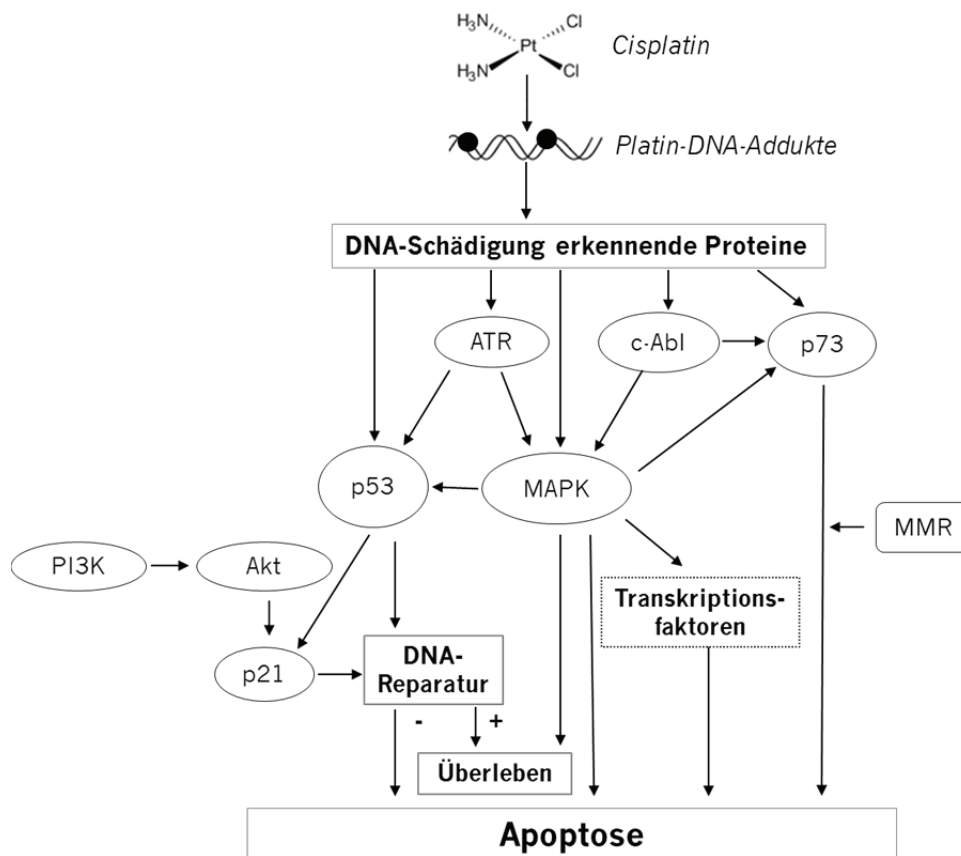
$H_3N$
Pt
Cl
$H_3N$
Cl
Cisplatin

Platin-DNA-Addukte

DNA-Schädigung erkennende Proteine

ATR

c-Abl

p73

p53

MAPK

MMR

PI3K

Akt

Transkriptions-faktoren

p21

DNA-Reparatur

-

+

Überleben

Apoptose